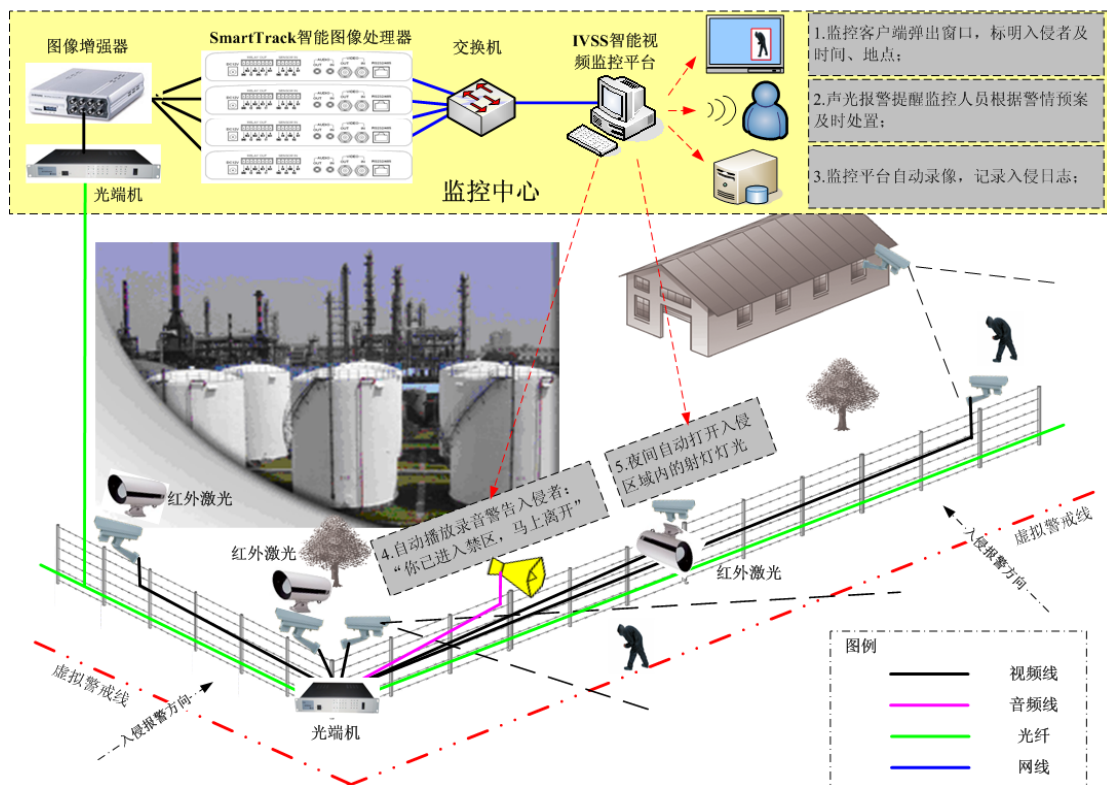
图像增强器

SmartTrack智能图像处理器

交换机

IVSS智能视频监控平台

1.监控客户端弹出窗口，标明入侵者及时间、地点；

2.声光报警提醒监控人员根据警情预案及时处置；

3.监控平台自动录像，记录入侵日志；

光端机

监控中心

红外激光

红外激光

4.自动播放录音警告入侵者："你已进入禁区，马上离开"

5.夜间自动打开入侵区域内的射灯灯光

红外激光

虚拟警戒线

入侵报警方向

虚拟警戒线

入侵报警方向

光端机

图例

视频线

音频线

光纤

网线